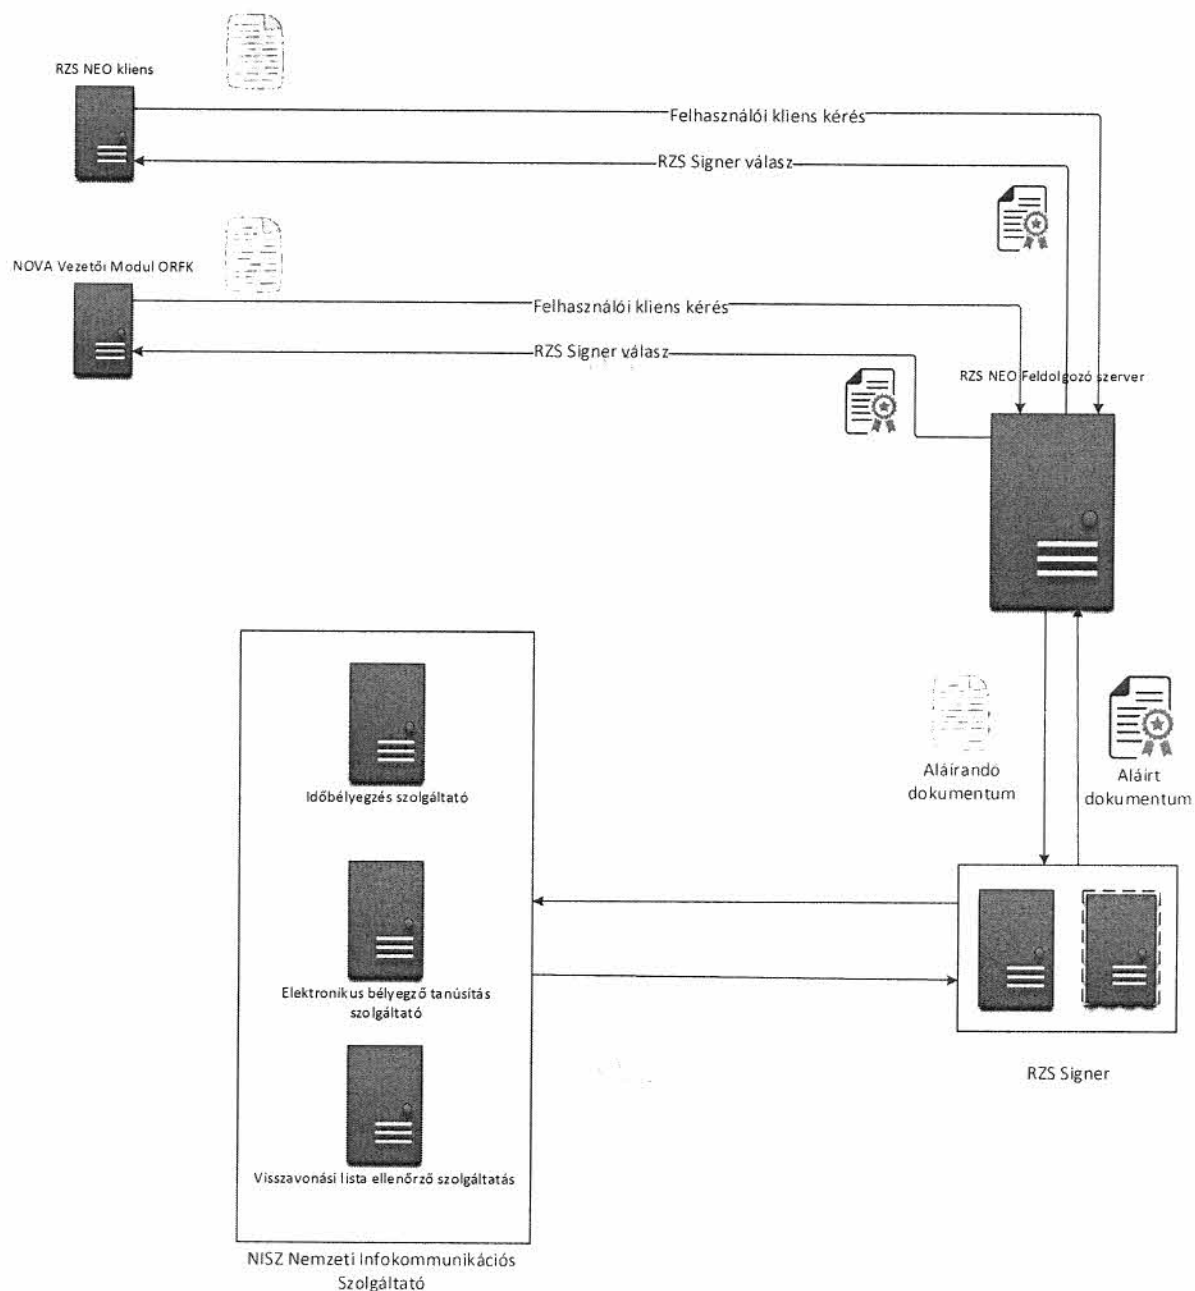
RZS NEO kliens

Felhasználói kliens kérés

RZS Signer válasz

NOVA Vezetői Modul ORFK

Felhasználói kliens kérés

RZS Signer válasz

RZS NEO Feldolgozó szerver

Időbélyegzés szolgáltató

Aláírando dokumentum

Aláírt dokumentum

Elektronikus bélyegző tanúsítás szolgáltató

RZS Signer

Visszavonási lista ellenőrző szolgáltatás

NISZ Nemzeti Infokommunikációs Szolgáltató